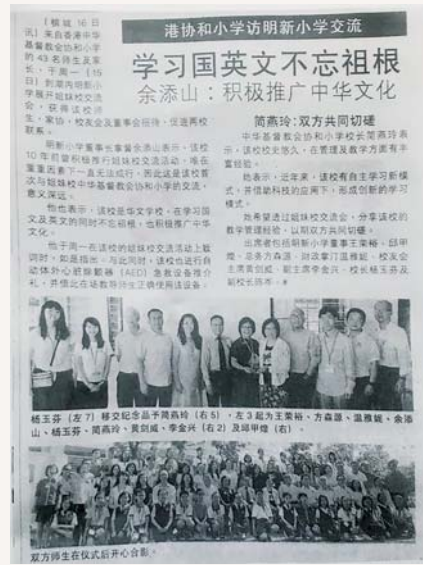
港协和小学访明新小学交流

学习国英文不忘祖根

余添山：积极推广中华文化

（槟城16日讯）来自香港中华基督教会协和小学的43名师生及家长，于周一（15日）到斯南明新小学展开姐妹校交流会，获得该校师生、家协、校友会及董事会招待，促进两校联系。

明新小学董事长余添山表示，该校10年前曾积极推行姐妹校交流活动，唯在董事更换下一直无法成行，因此这是该校首次与姐妹校中华基督教会协和小学的交流，意义深远。

他也表示，该校是华文学校，在学习国文及英文的同时不忘祖根，也积极推广中华文化。

他于周一在该校的姐妹校交流活动上致词时，如是指出。与此同时，该校也进行自动体外心脏除颤器（AED）急救设备推介礼，并借此在场教导师生正确使用该设备。

简燕玲：双方共同切磋

中华基督教会协和小学校长简燕玲表示，该校校史悠久，在管理及教学方面有丰富经验。

她表示，近年来，该校有自主学习新模式，并借助科技的应用下，形成创新的学习模式。

她希望透过姐妹校交流会，分享该校的教学管理经验，以期双方共同切磋。

出席者包括明新小学董事王荣裕、邱甲煌、总务方森源、财政章门温雅妮、校友会主席黄剑威、副主席李金兴、校长杨玉芬及副校长陈杰。

杨玉芬（左7）移交纪念品予简燕玲（右5），左3起为王荣裕、方森源、温雅妮、余添山、杨玉芬、简燕玲、黄剑威、李金兴（右2）及邱甲煌（右）。

双方师生在仪式后开心合影。